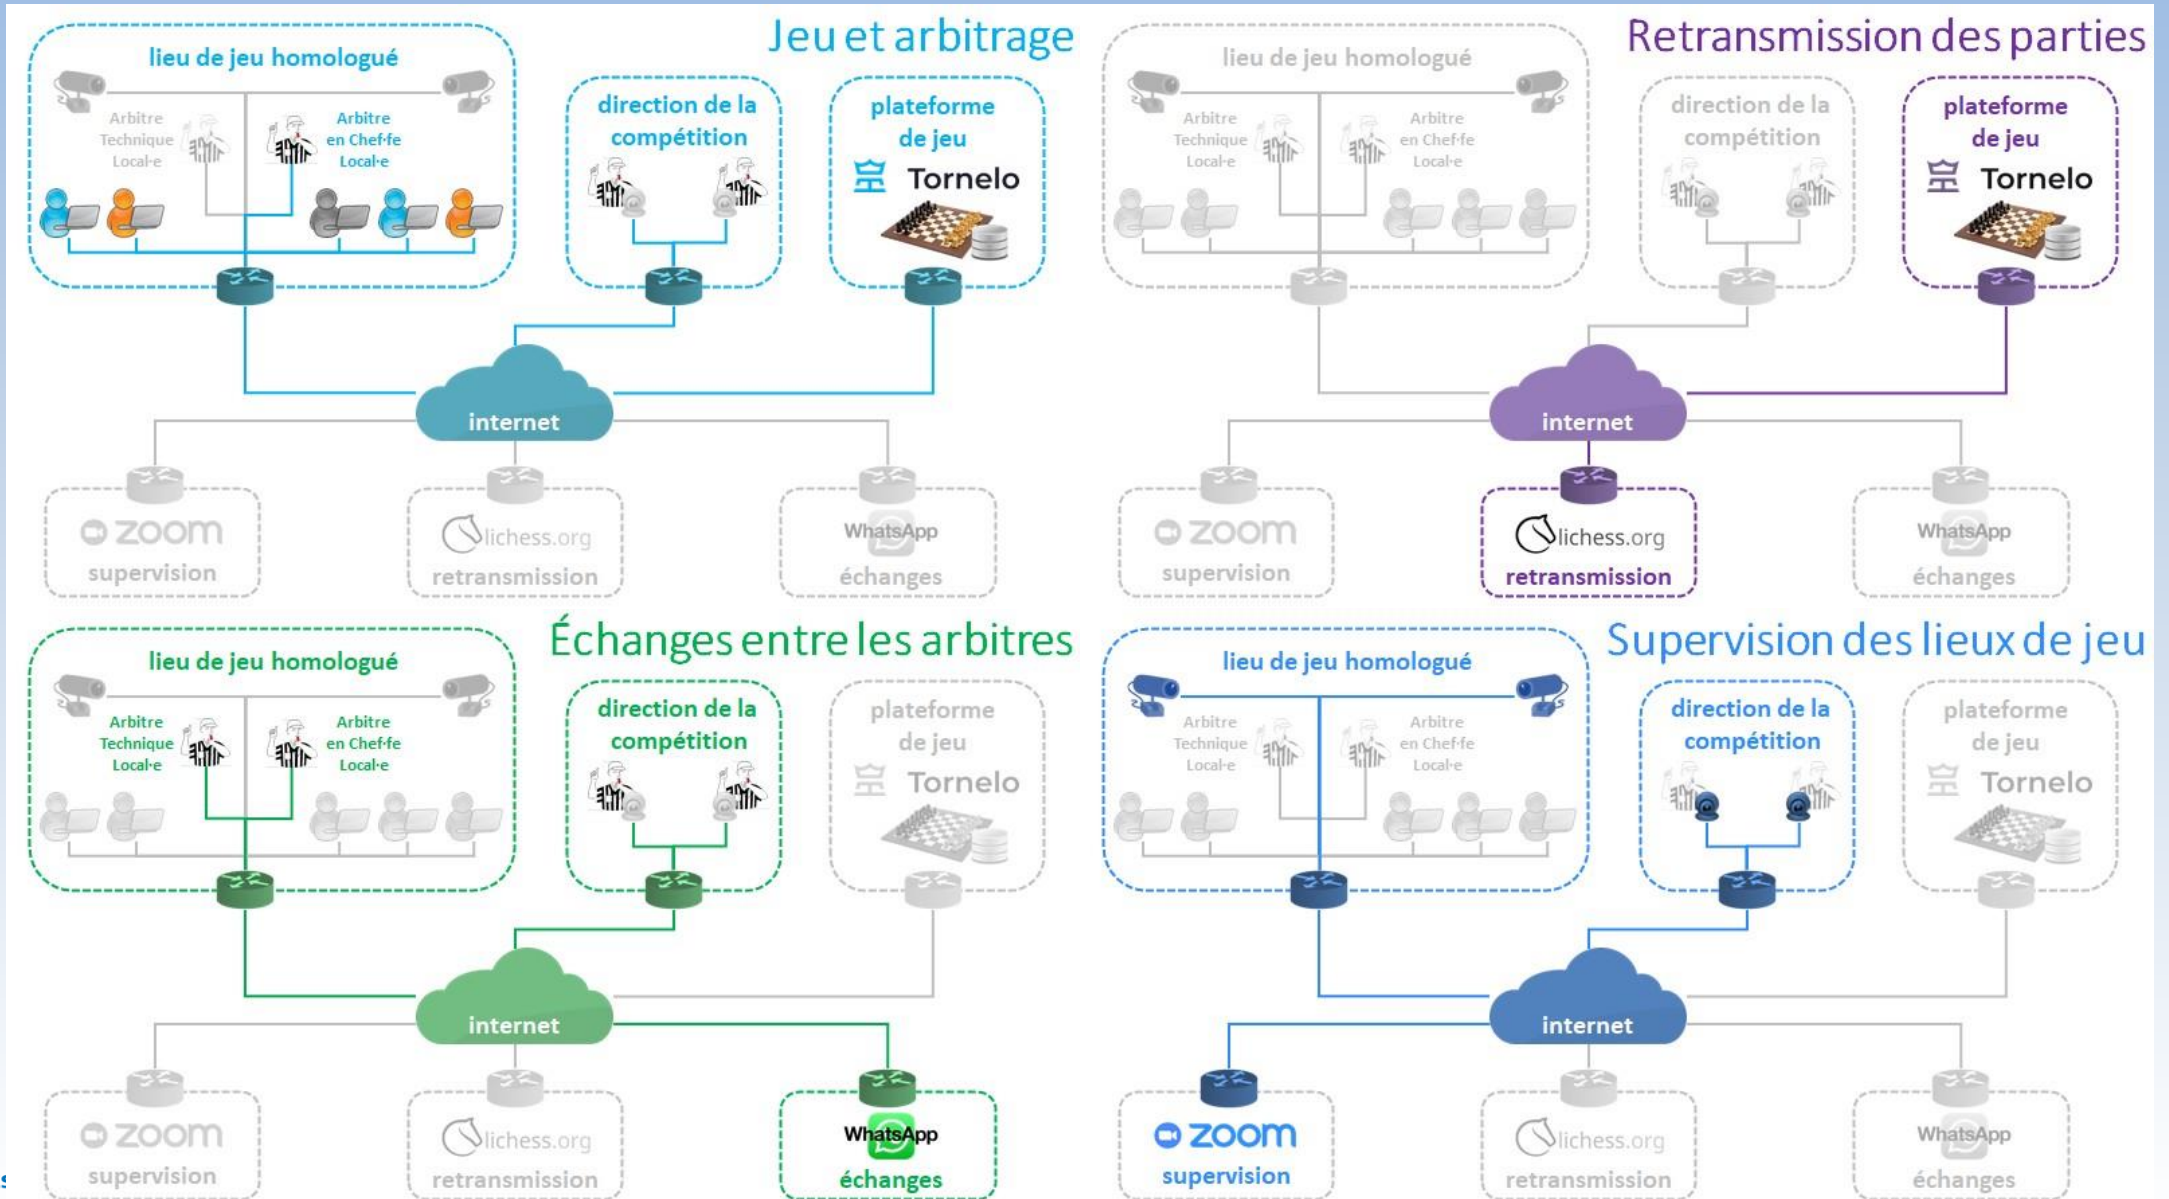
Jeu et arbitrage

lieu de jeu homologué

Arbitre Technique Local·e

Arbitre en Chef·fe Local·e

direction de la compétition

plateforme de jeu

Tornelo

internet

zoom
supervision

lichess.org
retransmission

WhatsApp
échanges

Retransmission des parties

lieu de jeu homologué

Arbitre Technique Local·e

Arbitre en Chef·fe Local·e

direction de la compétition

plateforme de jeu

Tornelo

internet

zoom
supervision

lichess.org
retransmission

WhatsApp
échanges

Échanges entre les arbitres

lieu de jeu homologué

Arbitre Technique Local·e

Arbitre en Chef·fe Local·e

direction de la compétition

plateforme de jeu

Tornelo

internet

zoom
supervision

lichess.org
retransmission

WhatsApp
échanges

Supervision des lieux de jeu

lieu de jeu homologué

Arbitre Technique Local·e

Arbitre en Chef·fe Local·e

direction de la compétition

plateforme de jeu

Tornelo

internet

zoom
supervision

lichess.org
retransmission

WhatsApp
échanges